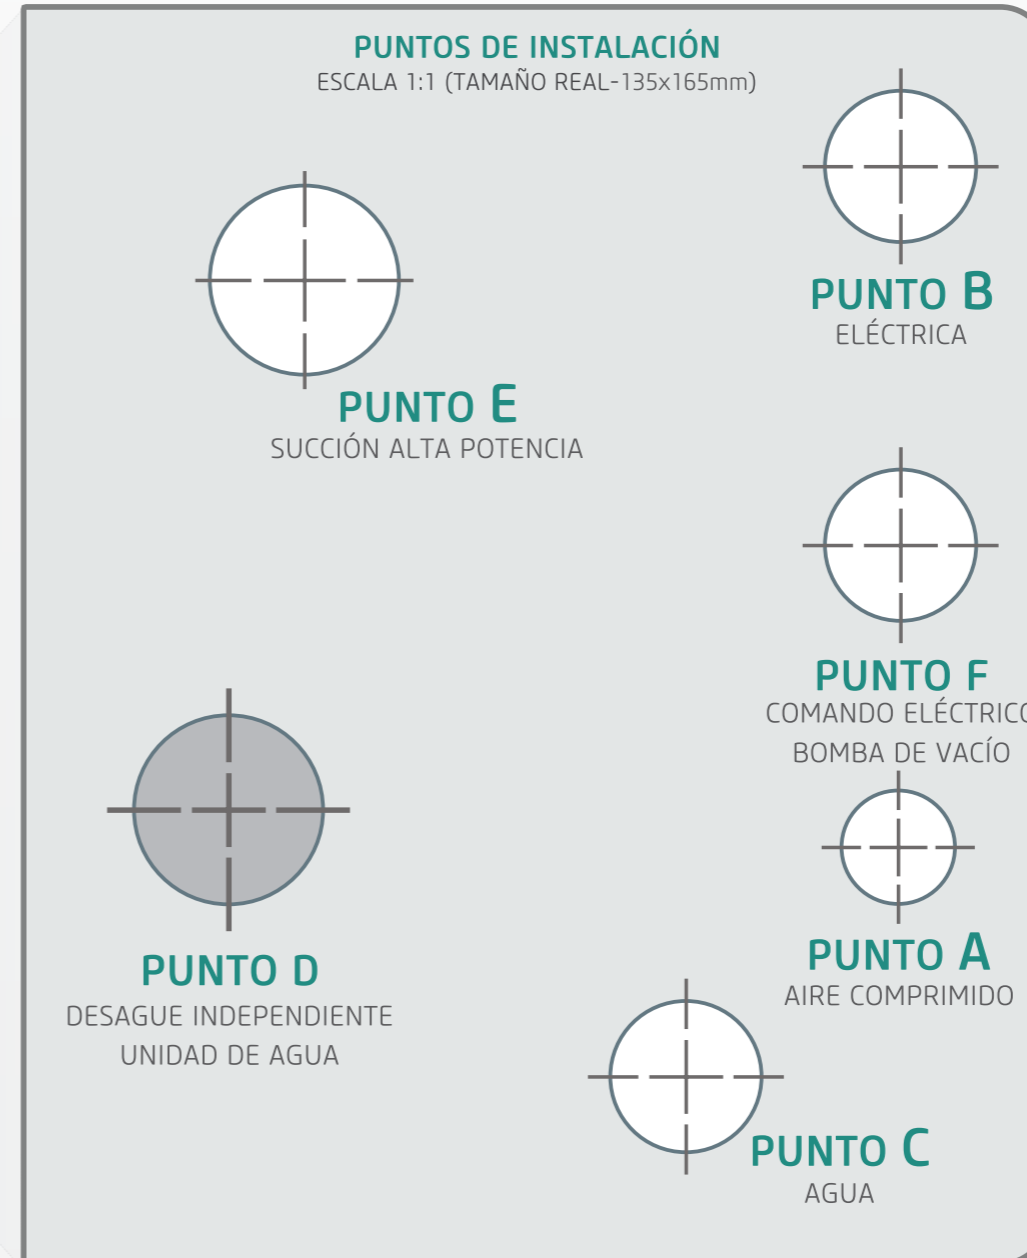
PUNTOS DE INSTALACIÓN
ESCALA 1:1 (TAMAÑO REAL-135x165mm)

PUNTO B
ELÉCTRICA

PUNTO E
SUCCIÓN ALTA POTENCIA

PUNTO F
COMANDO ELÉCTRIC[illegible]
BOMBA DE VACÍO

PUNTO D
DESAGUE INDEPENDIENTE
UNIDAD DE AGUA

PUNTO A
AIRE COMPRIMIDO

PUNTO C
AGUA